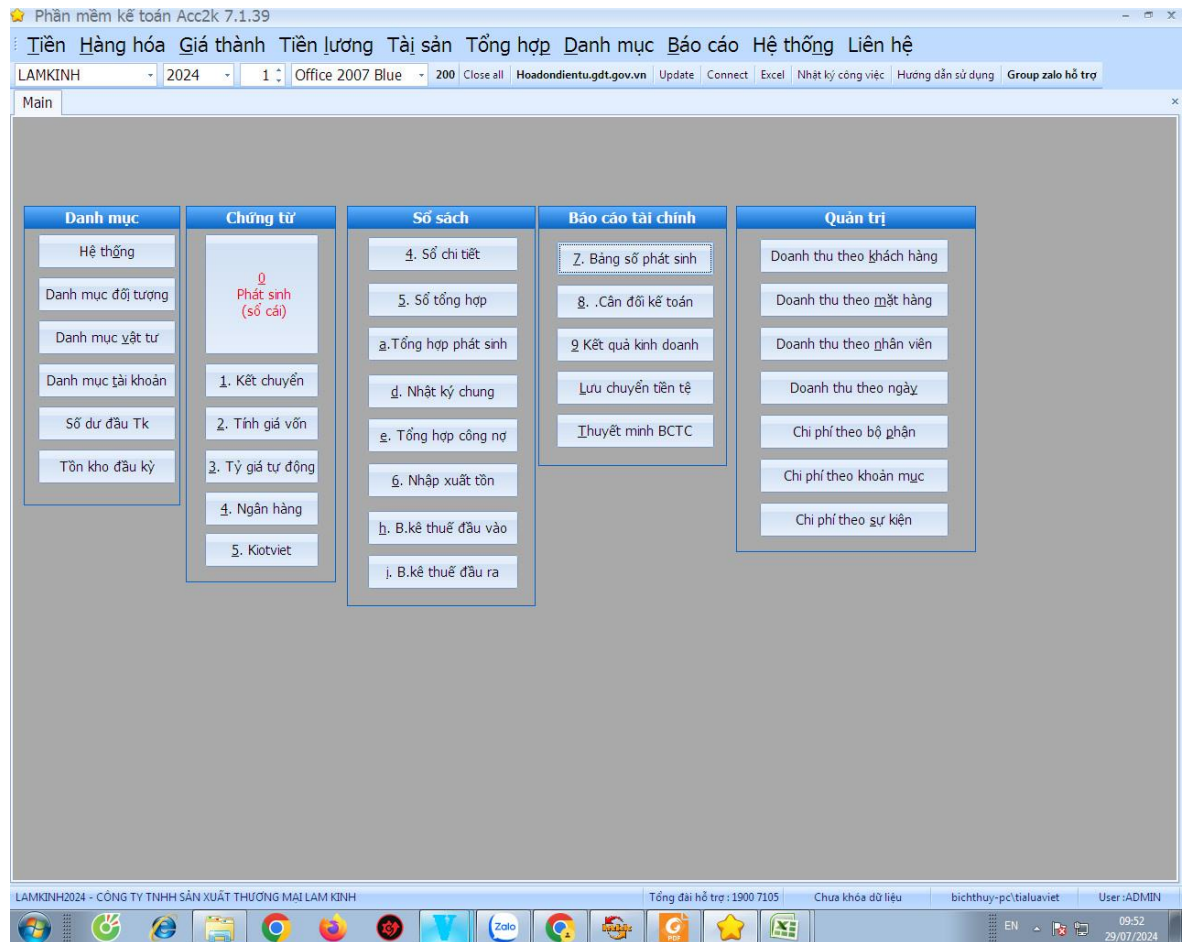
Phần mềm kế toán Acc2k 7.1.39

Tiền Hàng hóa Giá thành Tiền lương Tài sản Tổng hợp Danh mục Báo cáo Hệ thống Liên hệ

LAMKINH 2024 1 Office 2007 Blue 200 Close all Hoadondientu.gdt.gov.vn Update Connect Excel Nhật ký công việc Hướng dẫn sử dụng Group zalo hỗ trợ

Main

Danh mục
Hệ thống
Danh mục đối tượng
Danh mục vật tư
Danh mục tài khoản
Số dư đầu Tk
Tồn kho đầu kỳ

Chứng từ
0
Phát sinh
(sổ cái)
1. Kết chuyển
2. Tính giá vốn
3. Tỷ giá tự động
4. Ngân hàng
5. Kiotviet

Sổ sách
4. Sổ chi tiết
5. Sổ tổng hợp
a.Tổng hợp phát sinh
d. Nhật ký chung
e. Tổng hợp công nợ
6. Nhập xuất tồn
h. B.kê thuế đầu vào
i. B.kê thuế đầu ra

Báo cáo tài chính
7. Bảng số phát sinh
8. .Cân đối kế toán
9 Kết quả kinh doanh
Lưu chuyển tiền tệ
Thuyết minh BCTC

Quản trị
Doanh thu theo khách hàng
Doanh thu theo mặt hàng
Doanh thu theo nhân viên
Doanh thu theo ngày
Chi phí theo bộ phận
Chi phí theo khoản mục
Chi phí theo sự kiện

LAMKINH2024 - CÔNG TY TNHH SẢN XUẤT THƯƠNG MẠI LAM KINH Tổng đài hỗ trợ : 1900 7105 Chưa khóa dữ liệu bichthuy-pc\tialuaviet User :ADMIN

Zalo EN 09:52 29/07/2024